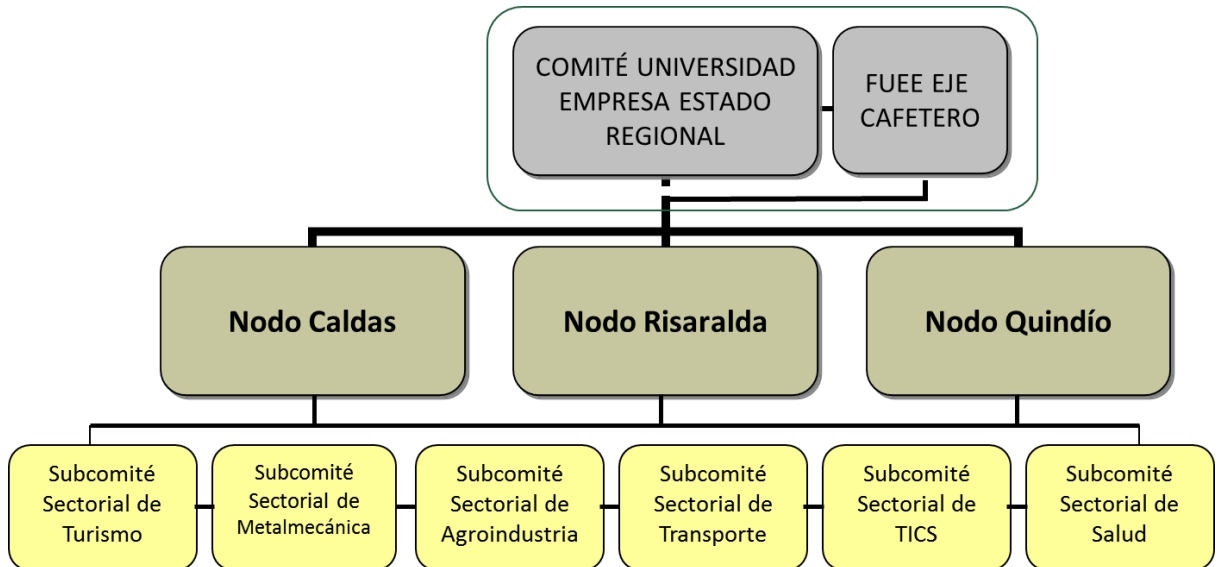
COMITÉ UNIVERSIDAD EMPRESA ESTADO REGIONAL

FUEE EJE CAFETERO

Nodo Caldas

Nodo Risaralda

Nodo Quindío

Subcomité Sectorial de Turismo

Subcomité Sectorial de Metalmecánica

Subcomité Sectorial de Agroindustria

Subcomité Sectorial de Transporte

Subcomité Sectorial de TICS

Subcomité Sectorial de Salud